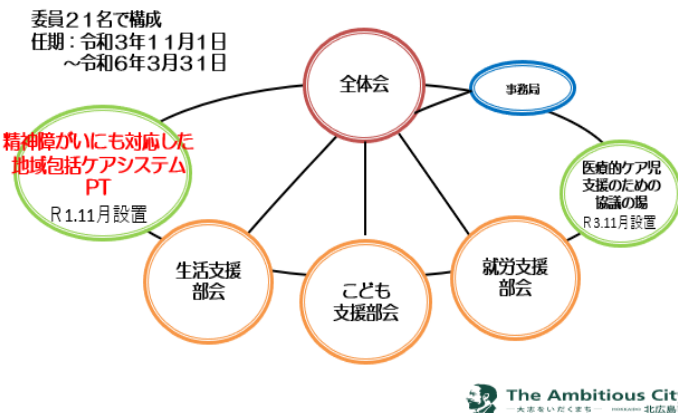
委員２１名で構成
任期：令和３年１１月１日
～令和６年３月３１日

全体会

事務局

精神障がいにも対応した
地域包括ケアシステム
PT
R1.11月設置

医療的ケア児
支援のための
協議の場
R3.11月設置

生活支援
部会

こども
支援部会

就労支援
部会

The Ambitious Cit
大志をいだくまち 北広島